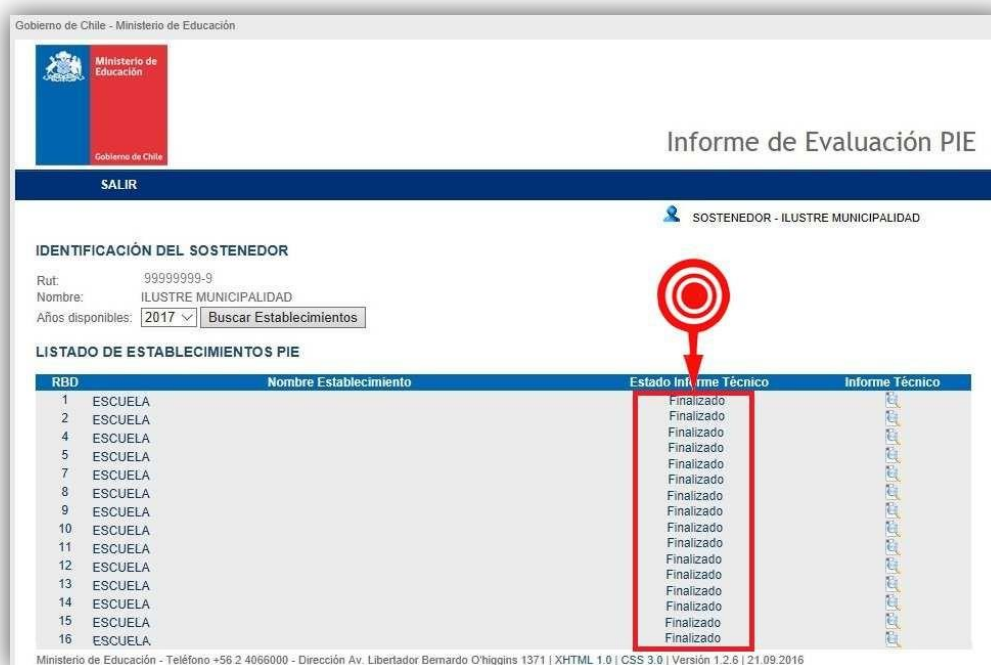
Gobierno de Chile - Ministerio de Educación

Ministerio de Educación

Gobierno de Chile

Informe de Evaluación PIE

SALIR

SOSTENEDOR - ILUSTRE MUNICIPALIDAD

IDENTIFICACIÓN DEL SOSTENEDOR

Rut: 99999999-9
Nombre: ILUSTRE MUNICIPALIDAD
Años disponibles: 2017 Buscar Establecimientos

LISTADO DE ESTABLECIMIENTOS PIE

| RBD | Nombre Establecimiento | Estado Informe Técnico | Informe Técnico |
|---|---|---|---|
| 1 | ESCUELA | Finalizado | |
| 2 | ESCUELA | Finalizado | |
| 4 | ESCUELA | Finalizado | |
| 5 | ESCUELA | Finalizado | |
| 7 | ESCUELA | Finalizado | |
| 8 | ESCUELA | Finalizado | |
| 9 | ESCUELA | Finalizado | |
| 10 | ESCUELA | Finalizado | |
| 11 | ESCUELA | Finalizado | |
| 12 | ESCUELA | Finalizado | |
| 13 | ESCUELA | Finalizado | |
| 14 | ESCUELA | Finalizado | |
| 15 | ESCUELA | Finalizado | |
| 16 | ESCUELA | Finalizado | |

Ministerio de Educación - Teléfono +56 2 4066000 - Dirección Av. Libertador Bernardo O'higgins 1371 | XHTML 1.0 | CSS 3.0 | Versión 1.2.6 | 21.09.2016